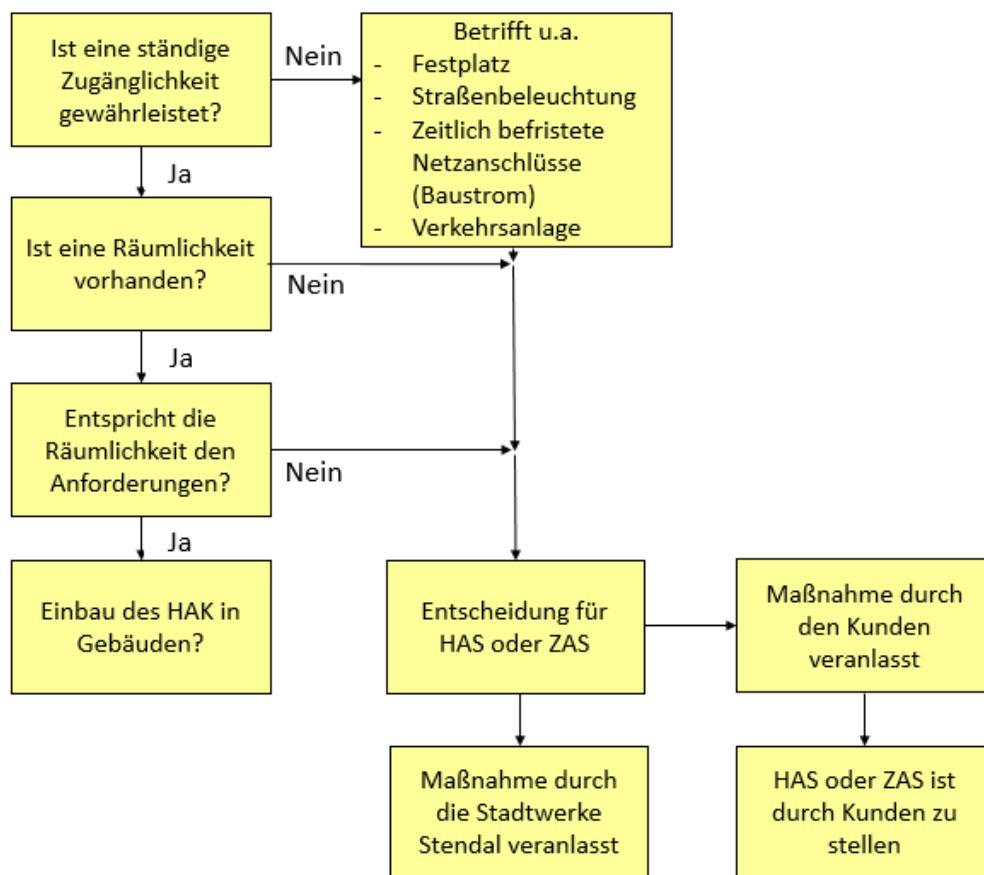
Ist eine ständige Zugänglichkeit gewährleistet?

Nein

Betrifft u.a.
- Festplatz
- Straßenbeleuchtung
- Zeitlich befristete Netzanschlüsse (Baustrom)
- Verkehrsanlage

Ja

Ist eine Räumlichkeit vorhanden?

Nein

Ja

Entspricht die Räumlichkeit den Anforderungen?

Nein

Ja

Einbau des HAK in Gebäuden?

Entscheidung für HAS oder ZAS

Maßnahme durch den Kunden veranlasst

Maßnahme durch die Stadtwerke Stendal veranlasst

HAS oder ZAS ist durch Kunden zu stellen